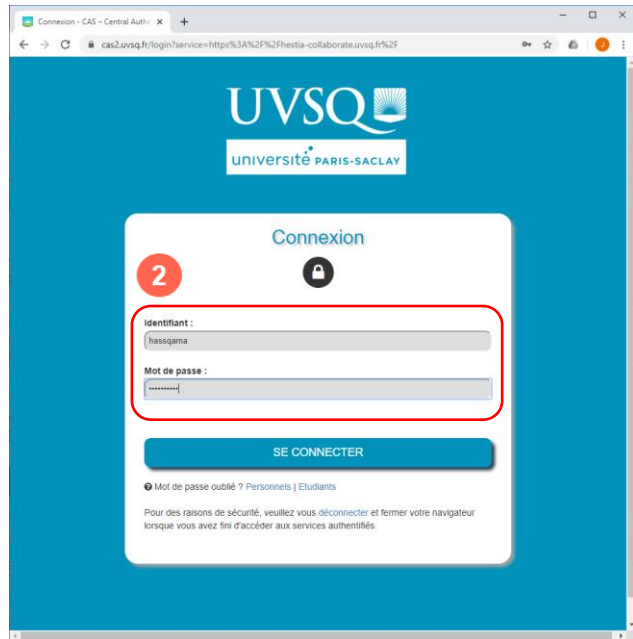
Connexion - CAS – Central Authe ×
+

cas2.uvsq.fr/login?service=https%3A%2F%2Fhestia-collaborate.uvsq.fr%2F

J

UVSQ

université PARIS-SACLAY

Connexion

2

Identifiant :

hassqama

Mot de passe :

••••••••••

SE CONNECTER

Mot de passe oublié ? Personnels | Etudiants

Pour des raisons de sécurité, veuillez vous déconnecter et fermer votre navigateur lorsque vous avez fini d'accéder aux services authentifiés.